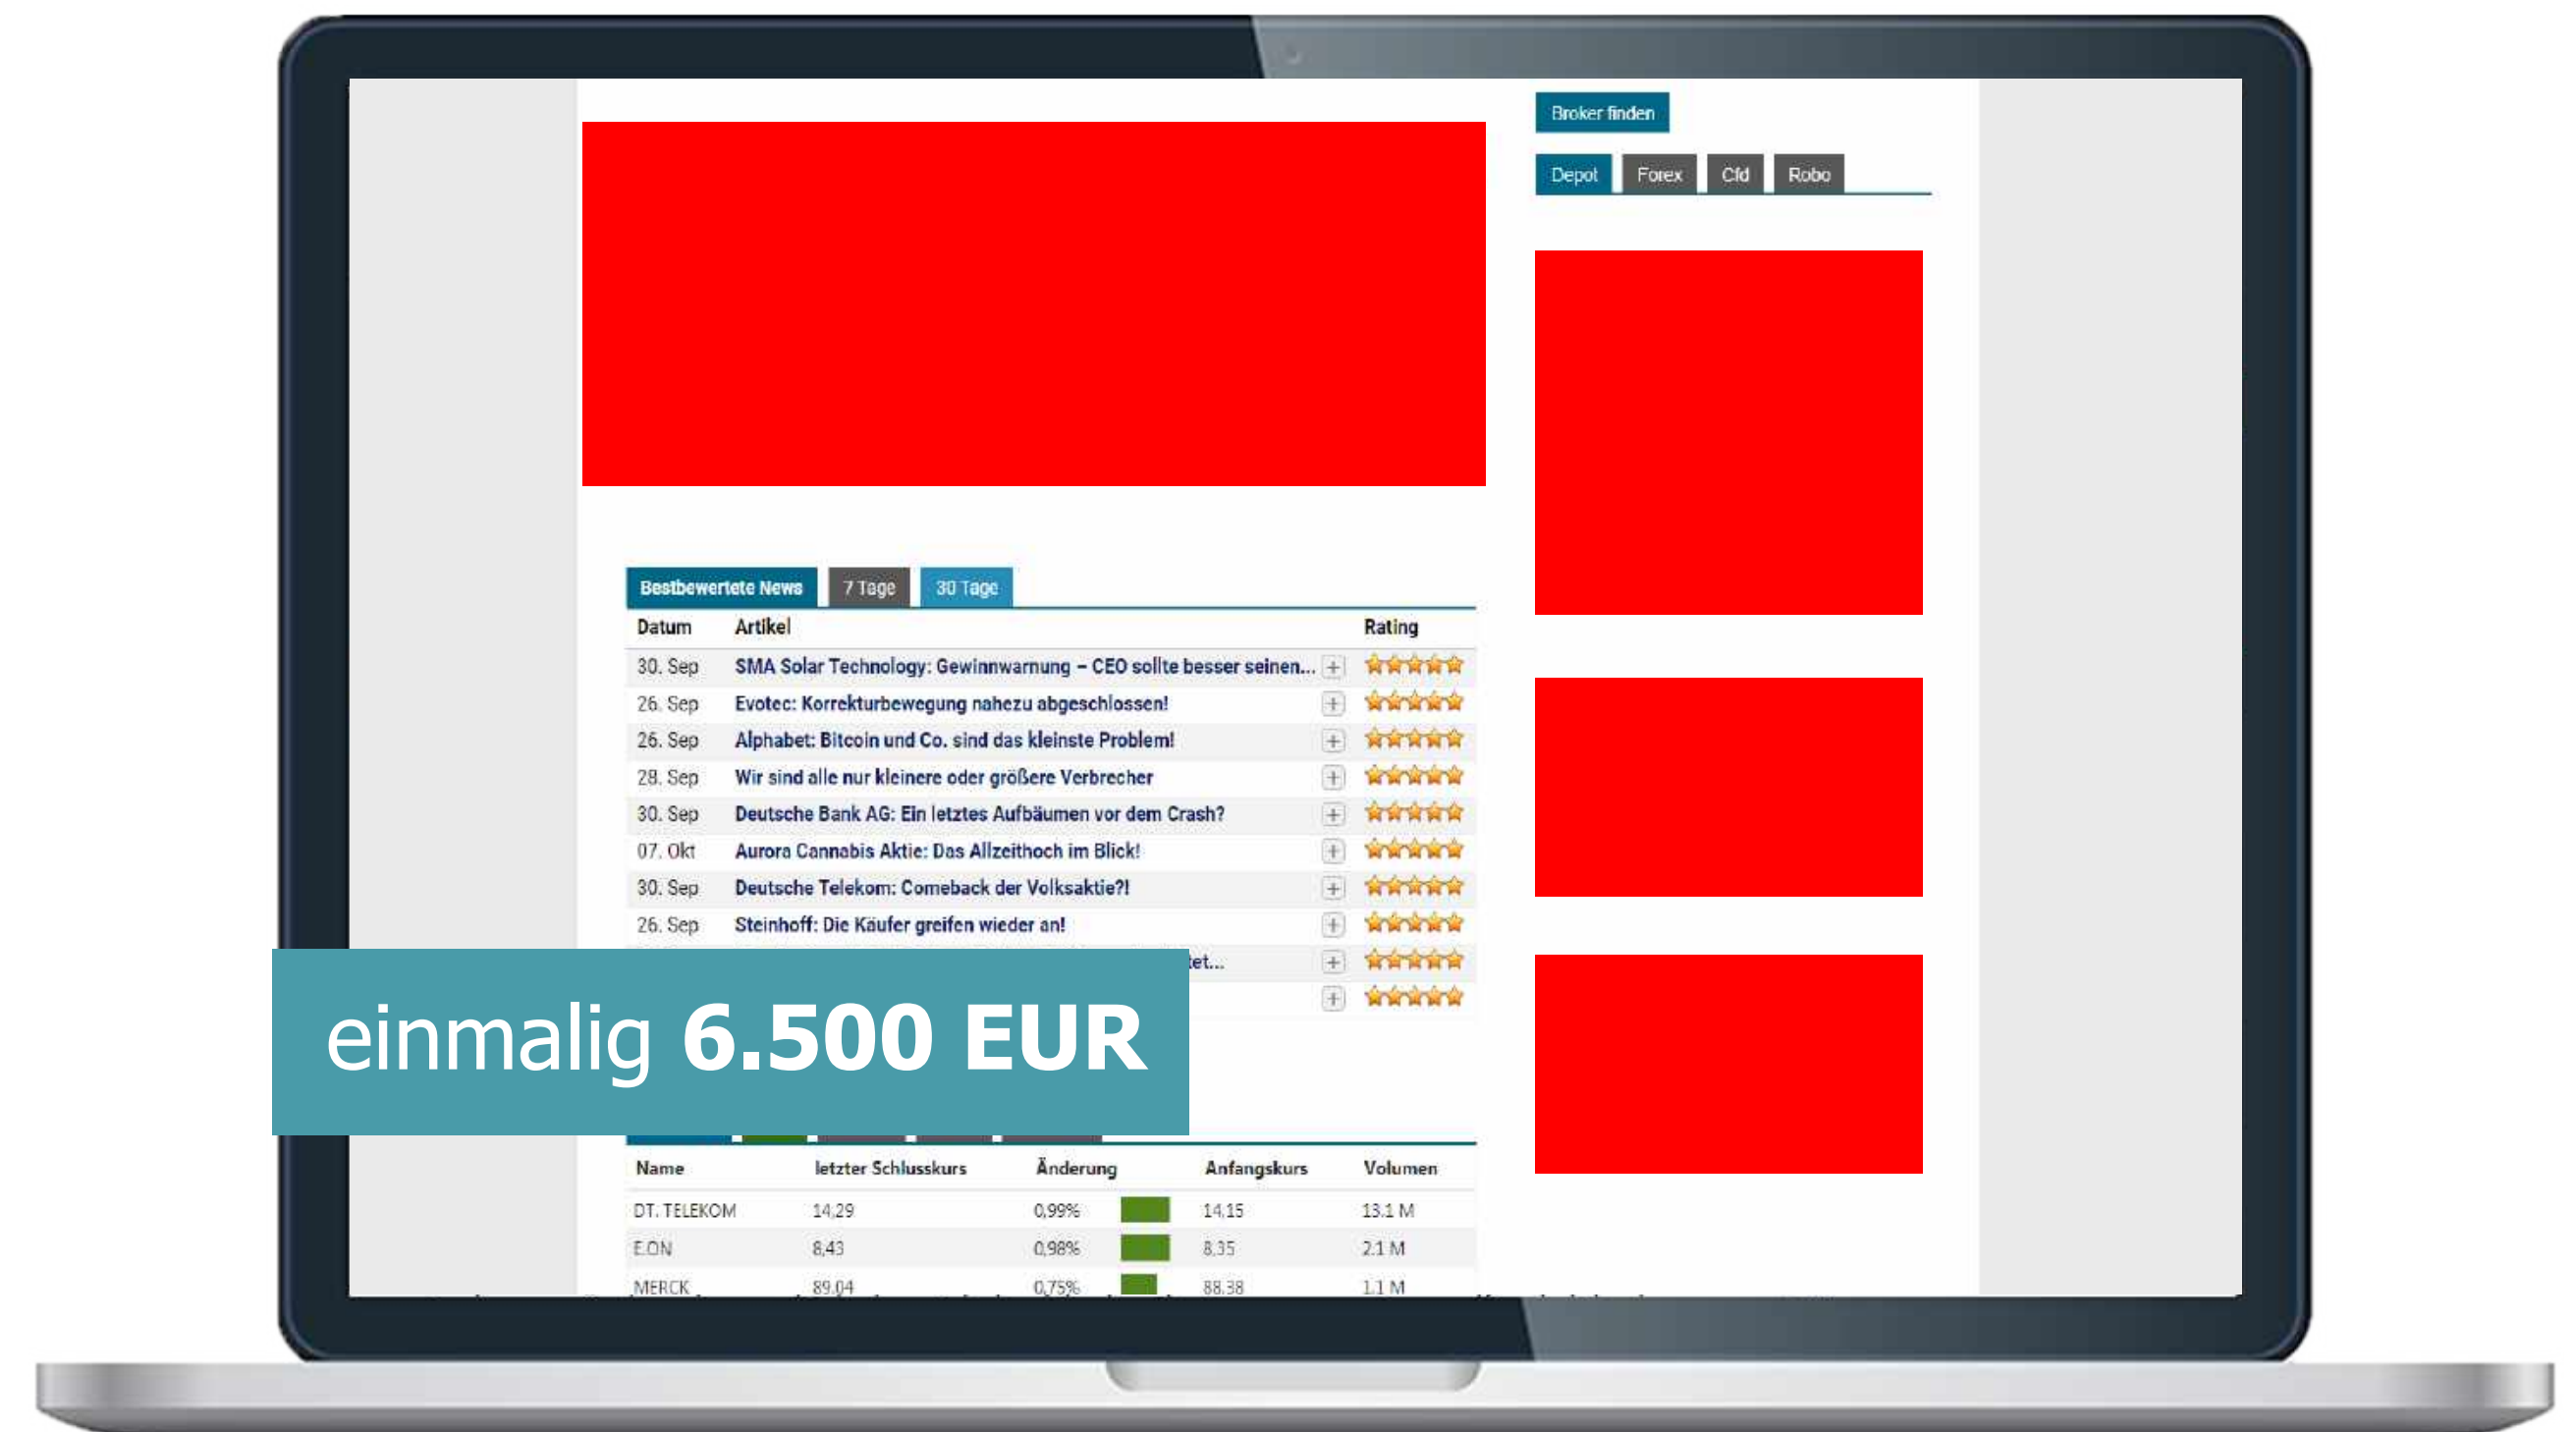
Broker finden

Depot | Forex | Cfd | Robo

Bestbewertete News | 7 Tage | 30 Tage

| Datum | Artikel | Rating |
|---|---|---|
| 30. Sep | SMA Solar Technology: Gewinnwarnung – CEO sollte besser seinen... | |
| 26. Sep | Evotec: Korrekturbewegung nahezu abgeschlossen! | |
| 26. Sep | Alphabet: Bitcoin und Co. sind das kleinste Problem! | |
| 28. Sep | Wir sind alle nur kleinere oder größere Verbrecher | |
| 30. Sep | Deutsche Bank AG: Ein letztes Aufbäumen vor dem Crash? | |
| 07. Okt | Aurora Cannabis Aktie: Das Allzeithoch im Blick! | |
| 30. Sep | Deutsche Telekom: Comeback der Volksaktie?! | |
| 26. Sep | Steinhoff: Die Käufer greifen wieder an! | |
| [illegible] | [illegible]tet... | |

einmalig 6.500 EUR

| Name | letzter Schlusskurs | Änderung | Anfangskurs | Volumen |
|---|---|---|---|---|
| DT. TELEKOM | 14,29 | 0,99% | 14,15 | 13.1 M |
| E.ON | 8,43 | 0,98% | 8,35 | 2.1 M |
| MERCK | 89,04 | 0,75% | 88,38 | 1.1 M |